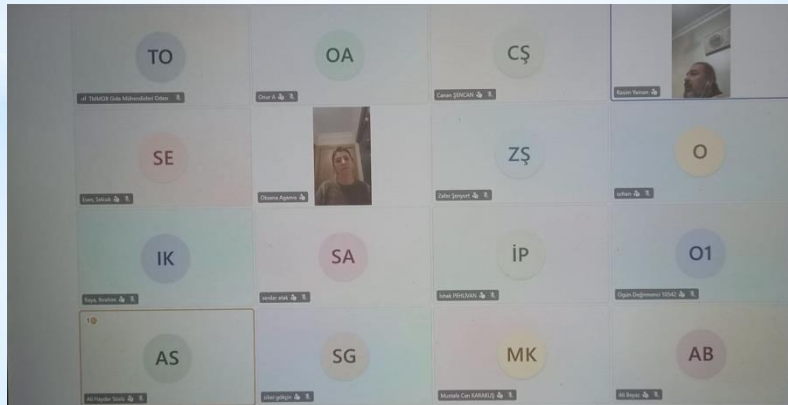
TO
ol TMMOB Gıda Mühendisleri Odası

OA
Onur A

CŞ
Canan ŞENCAN

Rezim Yaman

SE
Esen, Selcuk

Oksana Ageeva

ZŞ
Zafer Şenyurt

O
orhan

IK
Kaya, İbrahim

SA
serdar atak

İP
İshak PEHLİVAN

O1
Ogün Değirmenci 10542

AS
Ali Haydar Sözüz

SG
sıtkı gökçe

MK
Mustafa Can KARAKUŞ

AB
Ali Beyaz